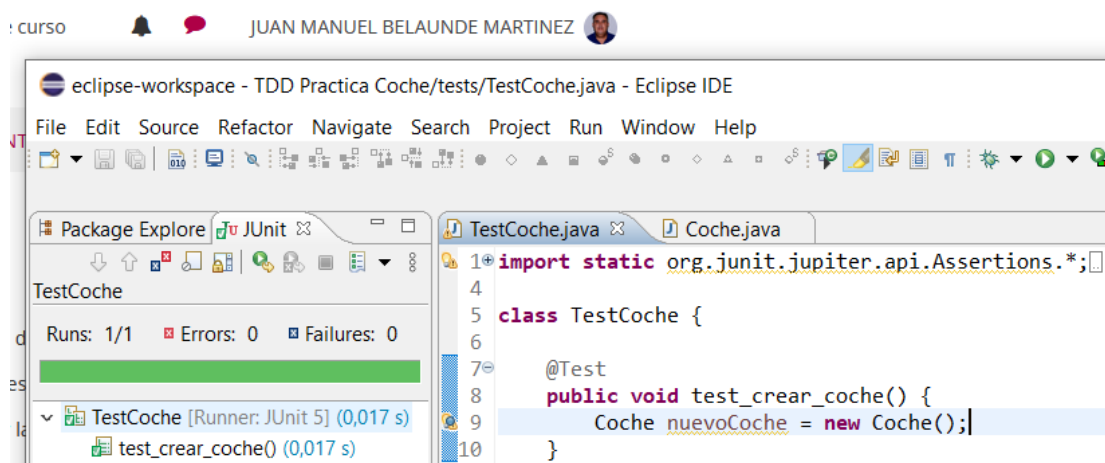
curso JUAN MANUEL BELAUNDE MARTINEZ

eclipse-workspace - TDD Practica Coche/tests/TestCoche.java - Eclipse IDE

File Edit Source Refactor Navigate Search Project Run Window Help

Package Explore JUnit

TestCoche

Runs: 1/1 Errors: 0 Failures: 0

TestCoche [Runner: JUnit 5] (0,017 s)
test_crear_coche() (0,017 s)

TestCoche.java Coche.java

1 import static org.junit.jupiter.api.Assertions.*;
4
5 class TestCoche {
6
7 @Test
8 public void test_crear_coche() {
9 Coche nuevoCoche = new Coche();
10 }